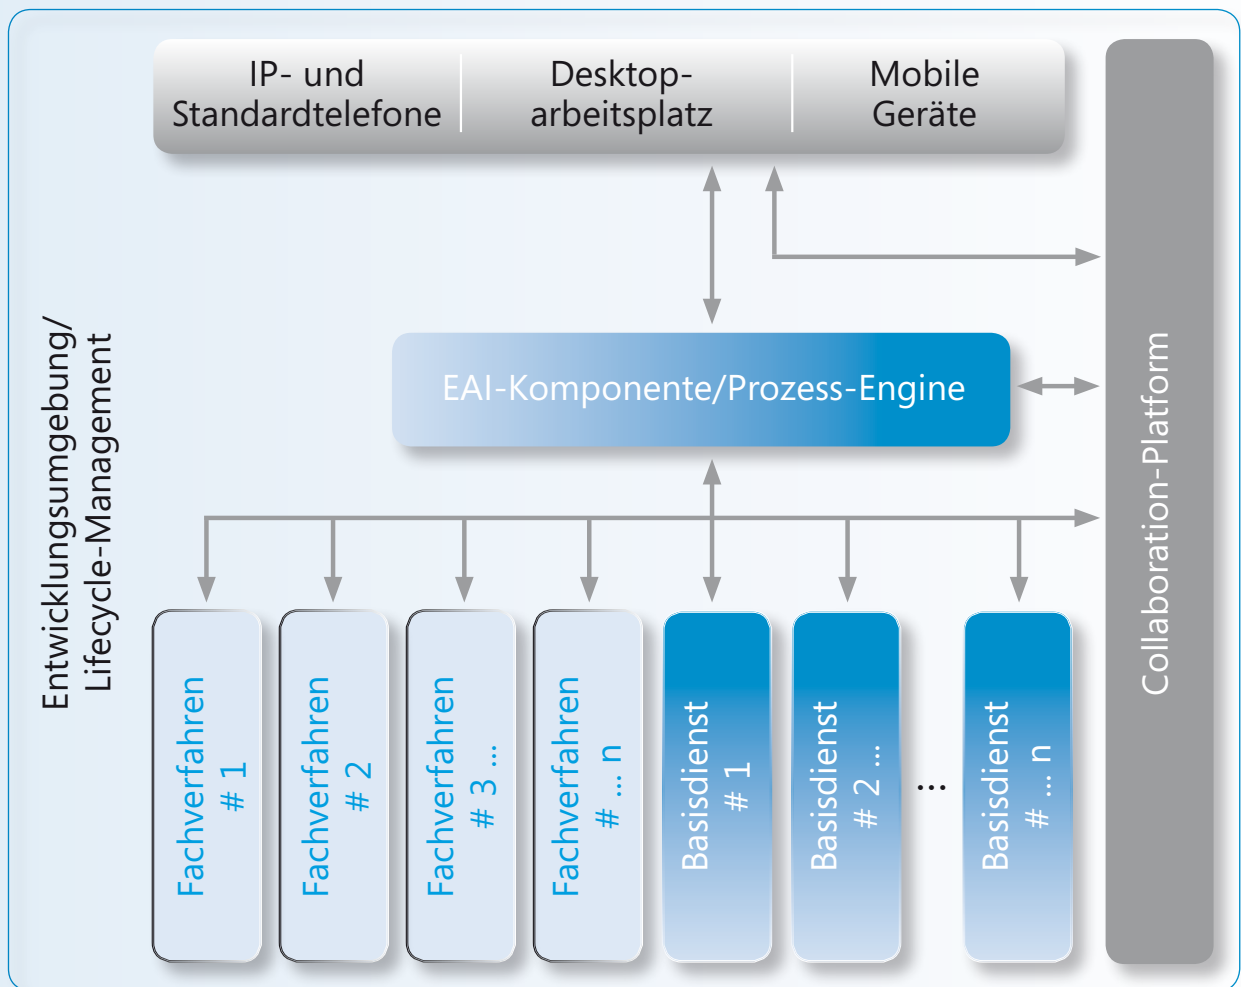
IP- und Standardtelefone

Desktoparbeitsplatz

Mobile Geräte

Entwicklungsumgebung/ Lifecycle-Management

EAI-Komponente/Prozess-Engine

Collaboration-Platform

Fachverfahren # 1

Fachverfahren # 2

Fachverfahren # 3 ...

Fachverfahren # ... n

Basisdienst # 1

Basisdienst # 2 ...

...

Basisdienst # ... n